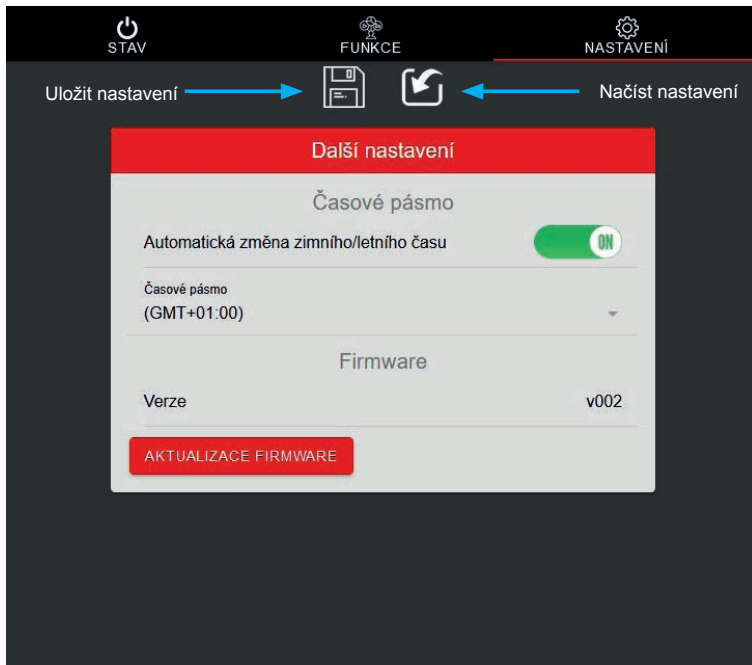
STAV
FUNKCE
NASTAVENÍ

Uložit nastavení
Načíst nastavení

Další nastavení

Časové pásmo

Automatická změna zimního/letního času
ON

Časové pásmo
(GMT+01:00)

Firmware

Verze
v002

AKTUALIZACE FIRMWARE